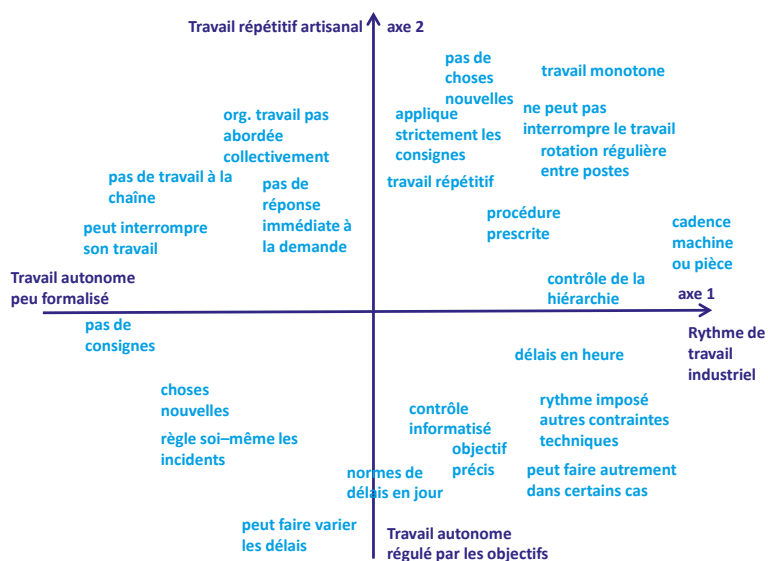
Travail répétitif artisanal

axe 2

pas de choses nouvelles

travail monotone

org. travail pas abordée collectivement

applique strictement les consignes

ne peut pas interrompre le travail

rotation régulière entre postes

pas de travail à la chaîne

pas de réponse immédiate à la demande

travail répétitif

procédure prescrite

peut interrompre son travail

cadence machine ou pièce

Travail autonome peu formalisé

contrôle de la hiérarchie

axe 1

pas de consignes

Rythme de travail industriel

délais en heure

choses nouvelles

rythme imposé autres contraintes techniques

contrôle informatisé

règle soi–même les incidents

objectif précis

normes de délais en jour

peut faire autrement dans certains cas

peut faire varier les délais

Travail autonome régulé par les objectifs